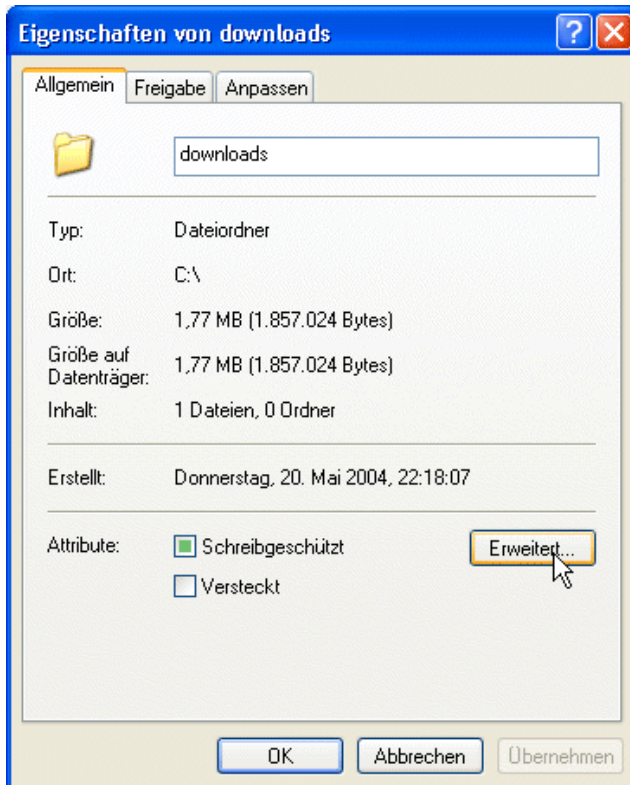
Eigenschaften von downloads

?

Allgemein | Freigabe | Anpassen

downloads

Typ: Dateiordner

Ort: C:\

Größe: 1,77 MB (1.857.024 Bytes)

Größe auf Datenträger: 1,77 MB (1.857.024 Bytes)

Inhalt: 1 Dateien, 0 Ordner

Erstellt: Donnerstag, 20. Mai 2004, 22:18:07

Attribute: Schreibgeschützt

Versteckt

Erweitert...

OK | Abbrechen | Übernehmen